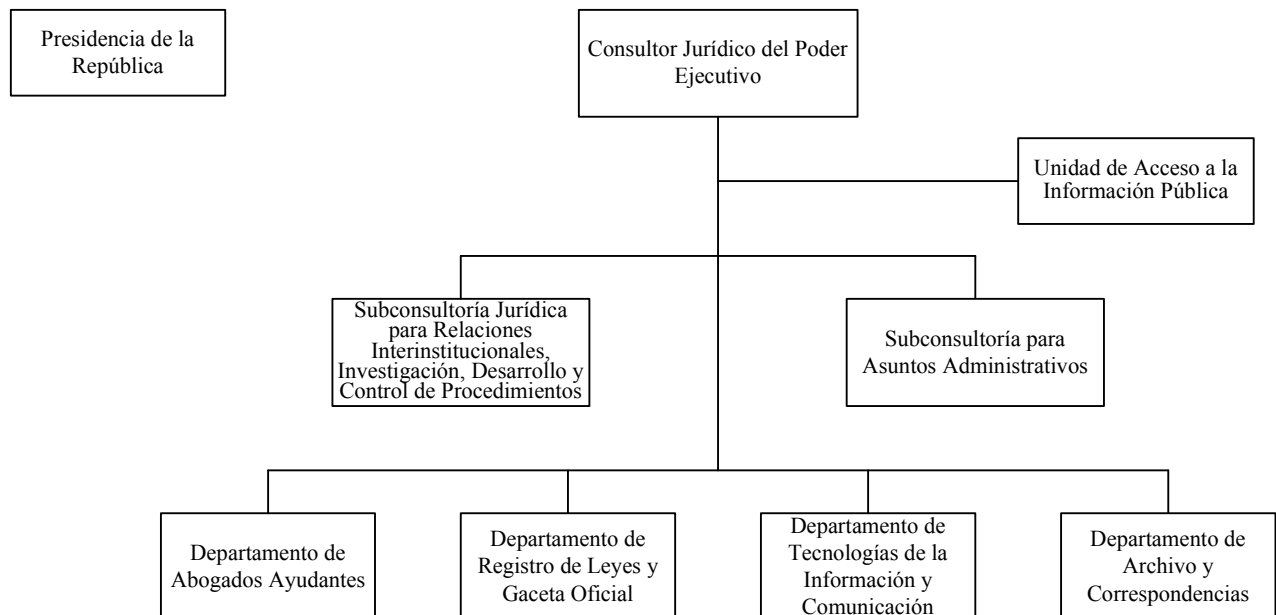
Presidencia de la República

Consultor Jurídico del Poder Ejecutivo

Unidad de Acceso a la Información Pública

Subconsultoría Jurídica para Relaciones Interinstitucionales, Investigación, Desarrollo y Control de Procedimientos

Subconsultoría para Asuntos Administrativos

Departamento de Abogados Ayudantes

Departamento de Registro de Leyes y Gaceta Oficial

Departamento de Tecnologías de la Información y Comunicación

Departamento de Archivo y Correspondencias